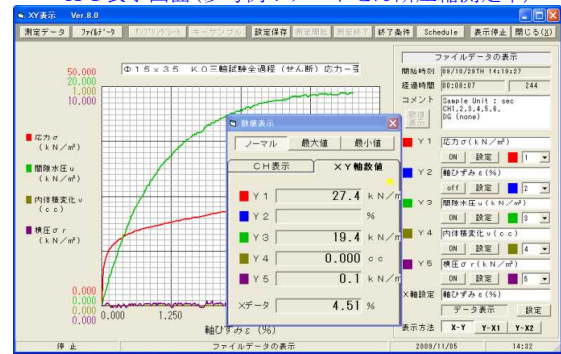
XY表示 Ver.8.0

測定データ | ファイルデータ | キャリブレーション | キーサンプル | 設定保存 | 測定開始 | 測定終了 | 終了条件 | Schedule | 表示停止 | 閉じる(X)

Φ15×35 KO三軸試験全過程(せん断)応力ー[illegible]

50.000
20.000
1.000
10.000

■応力σ (kN/m²)
■間隙水圧u (kN/m²)
■内体積変化v (cc)
■横圧σr (kN/m²)

0.000
0.000
0.000
0.000
0.000 1,250

軸ひずみε(%)

数値表示
ノーマル | 最大値 | 最小値
CH表示 | XY軸数値

| | | |
|---|---|---|
| Y1 | 27.4 | kN/m |
| Y2 | | % |
| Y3 | 19.4 | kN/m |
| Y4 | 0.000 | cc |
| Y5 | 0.1 | kN/m |
| Xデータ | 4.51 | % |

ファイルデータの表示
開始時刻 08/10/29TH 14:19:27
経過時間 00:08:07 244
コメント Sample Unit : sec CH1,2,3,4,5,6, DG (none)
変更表示

Y1 応力σ(kN/m²) ON 設定 1
Y2 軸ひずみε(%) off 設定 2
Y3 間隙水圧u(kN/m²) ON 設定 3
Y4 内体積変化v(cc) ON 設定 4
Y5 横圧σr(kN/m²) ON 設定 5
X軸設定 軸ひずみε(%)
データ表示 設定
表示方法 X-Y Y-X1 Y-X2

停止 | ファイルデータの表示 | 2009/11/05 | 14:32